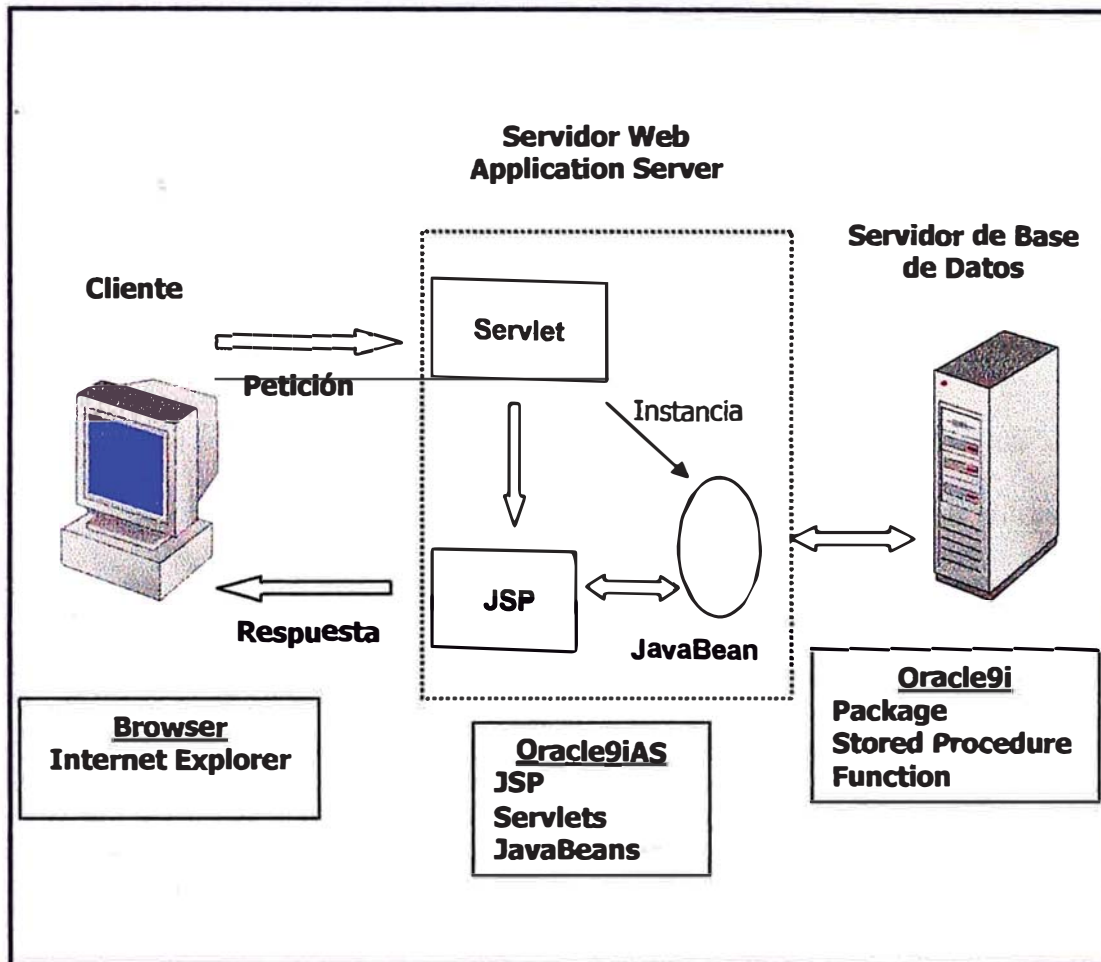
Servidor Web
Application Server

Servidor de Base de Datos

Cliente

Servlet

Petición

Instancia

JSP

JavaBean

Respuesta

Oracle9i
Package
Stored Procedure
Function

Browser
Internet Explorer

Oracle9iAS
JSP
Servlets
JavaBeans